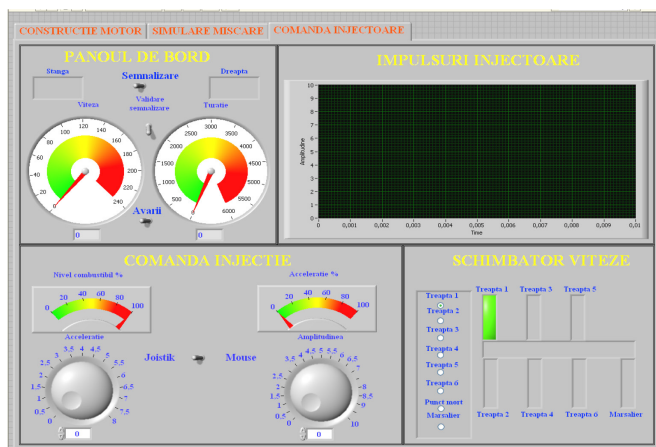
CONSTRUCTIE MOTOR | SIMULARE MISCARE | COMANDA INJECTOARE

PANOUL DE BORD

Stanga

Semnalizare

Dreapta

Viteza

Validare semnalizare

Turatie

0 20 40 60 80 100 120 140 160 180 200 220 240

0 500 1000 1500 2000 2500 3000 3500 4000 4500 5000 5500 6000

Avarii

0

0

IMPULSURI INJECTOARE

Amplitudine

10 9 8 7 6 5 4 3 2 1 0

0 0,001 0,002 0,003 0,004 0,005 0,006 0,007 0,008 0,009 0,01

Time

COMANDA INJECTIE

Nivel combustibil %

0 20 40 60 80 100

Acceleratie %

0 20 40 60 80 100

Acceleratie

Joistik

Mouse

Amplitudinea

3 3.5 4 4.5 5 5.5 6 6.5 7 7.5 8 2.5 2 1.5 1 0.5 0

4 4.5 5 5.5 6 6.5 7 7.5 8 8.5 9 9.5 10 3.5 3 2.5 2 1.5 1 0.5 0

0

0

SCHIMBATOR VITEZE

Treapta 1

Treapta 2

Treapta 3

Treapta 4

Treapta 5

Treapta 6

Punct mort

Marsalier

Treapta 1

Treapta 3

Treapta 5

Treapta 2

Treapta 4

Treapta 6

Marsalier